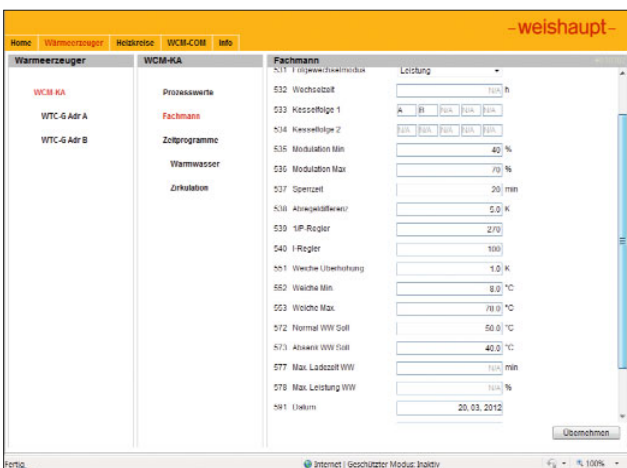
Home Wärmeerzeuger Heizkreise WCM-COM Info

-weishaupt-

Wärmeerzeuger

WCM KA

WTC-G Adr A

WTC-G Adr B

WCM-KA

Prozesswerte

Fachmann

Zeitprogramme

Warmwasser

Zirkulation

Fachmann

531 Folgewechselmodus Leistung

532 Wechselzeit N/A h

533 Kesselfolge 1 A B N/A N/A N/A

534 Kesselfolge 2 N/A N/A N/A N/A N/A

535 Modulation Min 40 %

536 Modulation Max 70 %

537 Sperrzeit 20 min

538 Abregeldifferenz 5.0 K

539 1/P-Regler 270

540 I-Regler 100

551 Weiche Überhöhung 1.0 K

552 Weiche Min. 8.0 °C

553 Weiche Max. 70.0 °C

572 Normal WW Soll 50.0 °C

573 Absenk WW Soll 40.0 °C

577 Max. Ladezeit WW N/A min

578 Max. Leistung WW N/A %

591 Datum 20. 03. 2012

Übernehmen

Fertig

Internet | Geschützter Modus: Inaktiv

100%